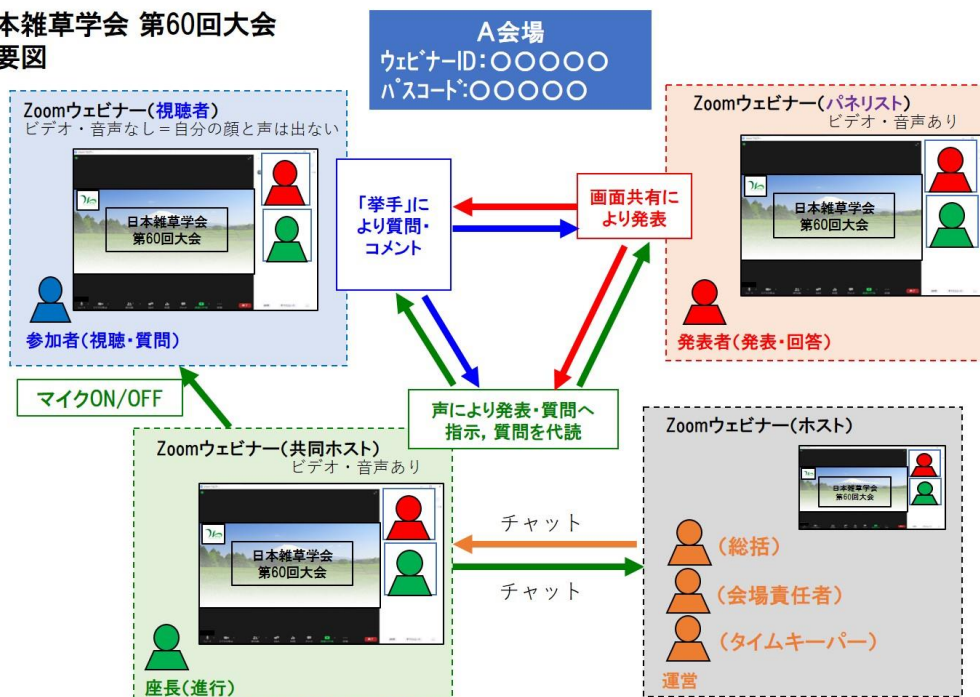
本雑草学会 第60回大会
要図

A会場
ウェビナーID：○○○○○
パスコード：○○○○○

Zoomウェビナー（視聴者）
ビデオ・音声なし＝自分の顔と声は出ない

日本雑草学会
第60回大会

参加者（視聴・質問）

「挙手」により質問・コメント

画面共有により発表

Zoomウェビナー（パネリスト）
ビデオ・音声あり

日本雑草学会
第60回大会

発表者（発表・回答）

マイクON/OFF

声により発表・質問へ指示，質問を代読

Zoomウェビナー（共同ホスト）
ビデオ・音声あり

日本雑草学会
第60回大会

座長（進行）

チャット

チャット

Zoomウェビナー（ホスト）

日本雑草学会
第60回大会

（総括）
（会場責任者）
（タイムキーパー）
運営